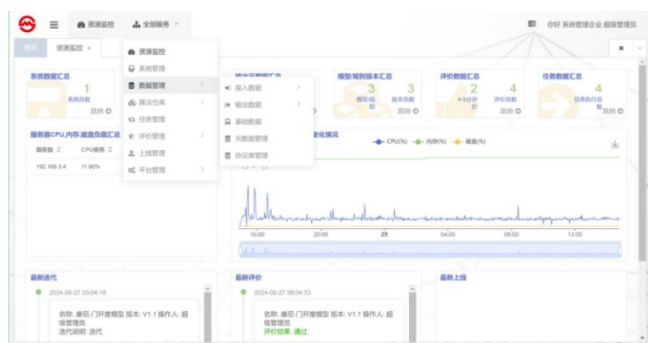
资源监控 全部服务

你好 系统管理企业 超级管理员

首页 资源监控 ×

资源监控
系统管理
数据管理
算法仓库
任务管理
评价管理
上线管理
平台管理

接入数据
输出数据
基础数据
元数据管理
协议库管理

系统数据汇总
1
系统总数
回到

模型/规则版本汇总
3
模型/规则
3
版本总数
回到

评价数据汇总
2
A/B评价
4
评价总数
回到

任务数据汇总
4
任务执行总数
回到

服务器CPU,内存,磁盘负载汇总

| 服务器 | CPU使用 |
|---|---|
| 192.168.3.4 | 11.90% |

变化情况
CPU(%) 内存(%) 磁盘(%)

16:00 20:00 29 04:00 08:00 12:00

最新迭代
2024-06-27 03:04:18
名称: 康尼门开度模型 版本: V1.1 操作人: 超级管理员
迭代说明: 迭代

最新评价
2024-06-27 08:04:53
名称: 康尼门开度模型 版本: V1.1 操作人: 超级管理员
评价结果: 通过

最新上线